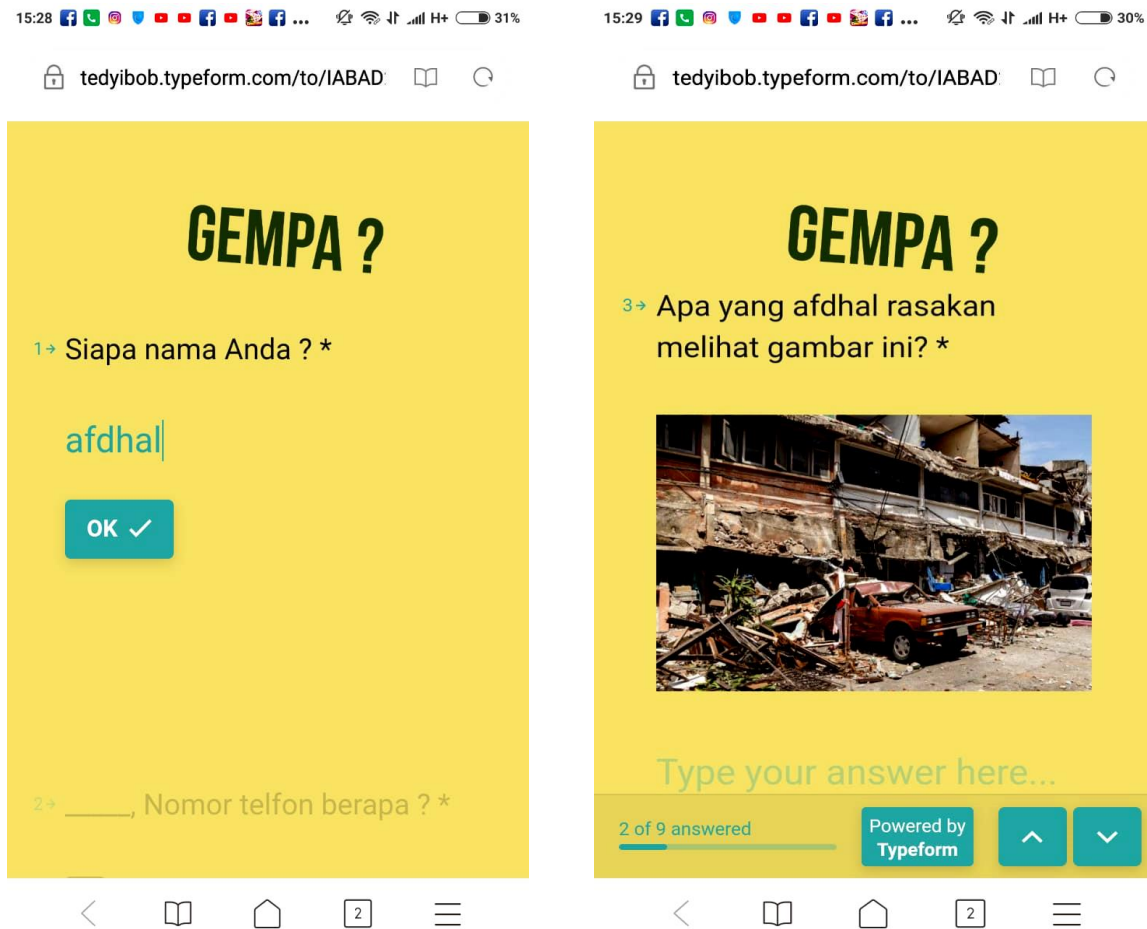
15:28 ... 31%

tedyibob.typeform.com/to/IABAD

GEMPA ?

1→ Siapa nama Anda ? *

afdhal

OK ✓

2→ _____, Nomor telfon berapa ? *

2

15:29 ... 30%

tedyibob.typeform.com/to/IABAD

GEMPA ?

3→ Apa yang afdhal rasakan melihat gambar ini? *

Type your answer here...

2 of 9 answered

Powered by Typeform

2